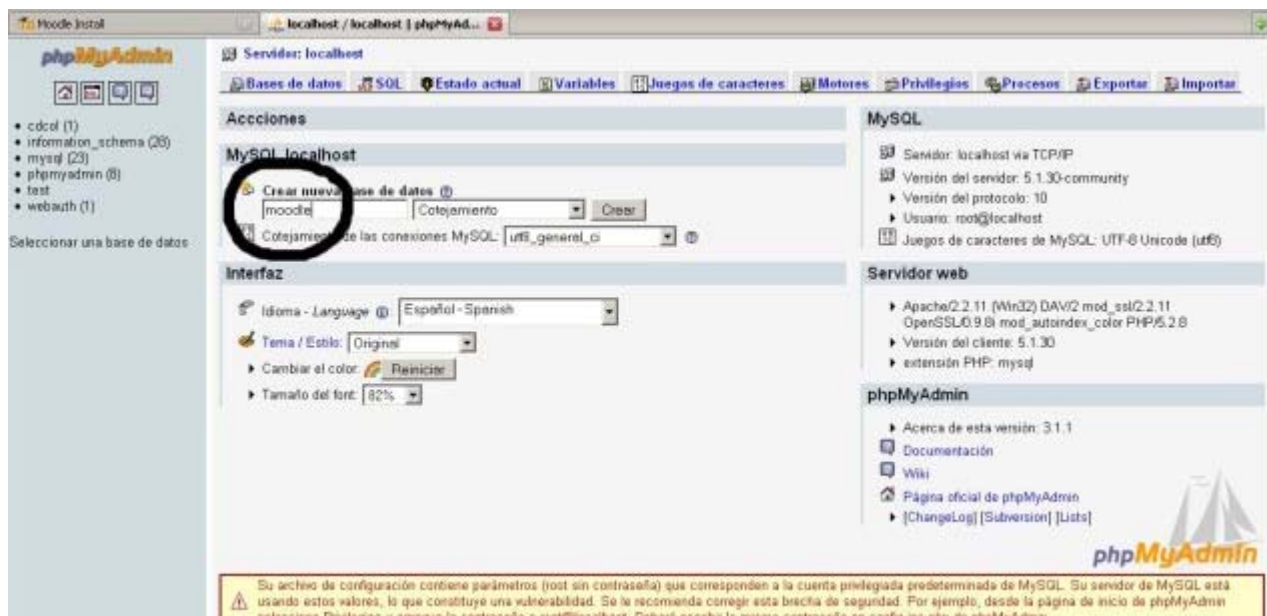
Moodle Install
localhost / localhost | phpMyAd...

phpMyAdmin

• cdcol (1)
• information_schema (28)
• mysql (23)
• phpmyadmin (8)
• test
• webauth (1)

Seleccionar una base de datos

Servidor: localhost

Bases de datos SQL Estado actual Variables Juegos de caracteres Motores Privilegios Procesos Exportar Importar

Accciones

MySQL localhost

Crear nueva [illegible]ase de datos
moodle Cotejamiento Crear
Cotejamie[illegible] de las conexiones MySQL: utf8_general_ci

Interfaz

Idioma - Language Español - Spanish
Tema / Estilo: Original
▸ Cambiar el color: Reiniciar
▸ Tamaño del font: 82%

MySQL

Servidor: localhost via TCP/IP
Versión del servidor: 5.1.30-community
▸ Versión del protocolo: 10
▸ Usuario: root@localhost
Juegos de caracteres de MySQL: UTF-8 Unicode (utf8)

Servidor web

▸ Apache/2.2.11 (Win32) DAV/2 mod_ssl/2.2.11 OpenSSL/0.9.8i mod_autoindex_color PHP/5.2.8
▸ Versión del cliente: 5.1.30
▸ extensión PHP: mysql

phpMyAdmin

▸ Acerca de esta versión: 3.1.1
Documentación
Wiki
Página oficial de phpMyAdmin
▸ [ChangeLog] [Subversion] [Lists]

phpMyAdmin

Su archivo de configuración contiene parámetros (root sin contraseña) que corresponden a la cuenta privilegiada predeterminada de MySQL. Su servidor de MySQL está usando estos valores, lo que constituye una vulnerabilidad. Se le recomienda corregir esta brecha de seguridad. Por ejemplo, desde la página de inicio de phpMyAdmin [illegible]